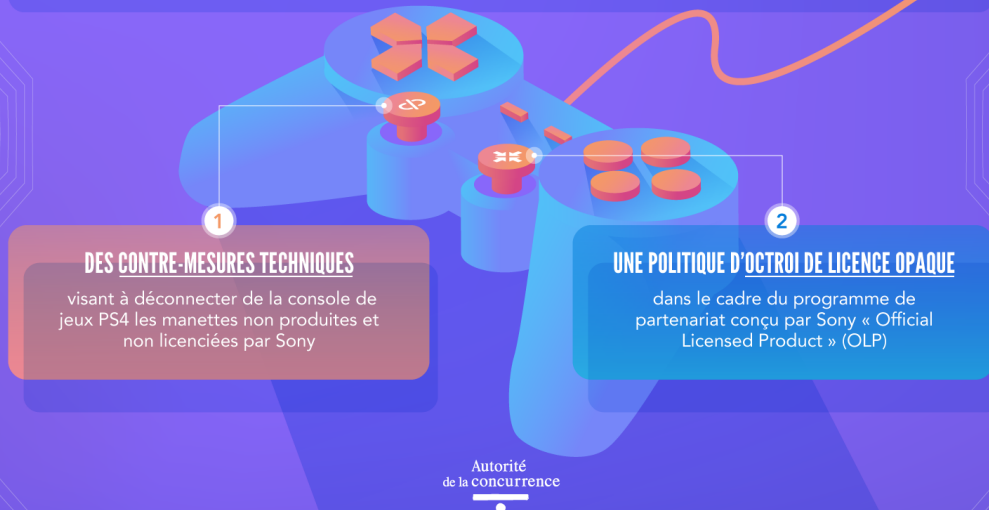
1

DES CONTRE-MESURES TECHNIQUES

visant à déconnecter de la console de jeux PS4 les manettes non produites et non licenciées par Sony

2

UNE POLITIQUE D'OCTROI DE LICENCE OPAQUE

dans le cadre du programme de partenariat conçu par Sony « Official Licensed Product » (OLP)

Autorité de la concurrence